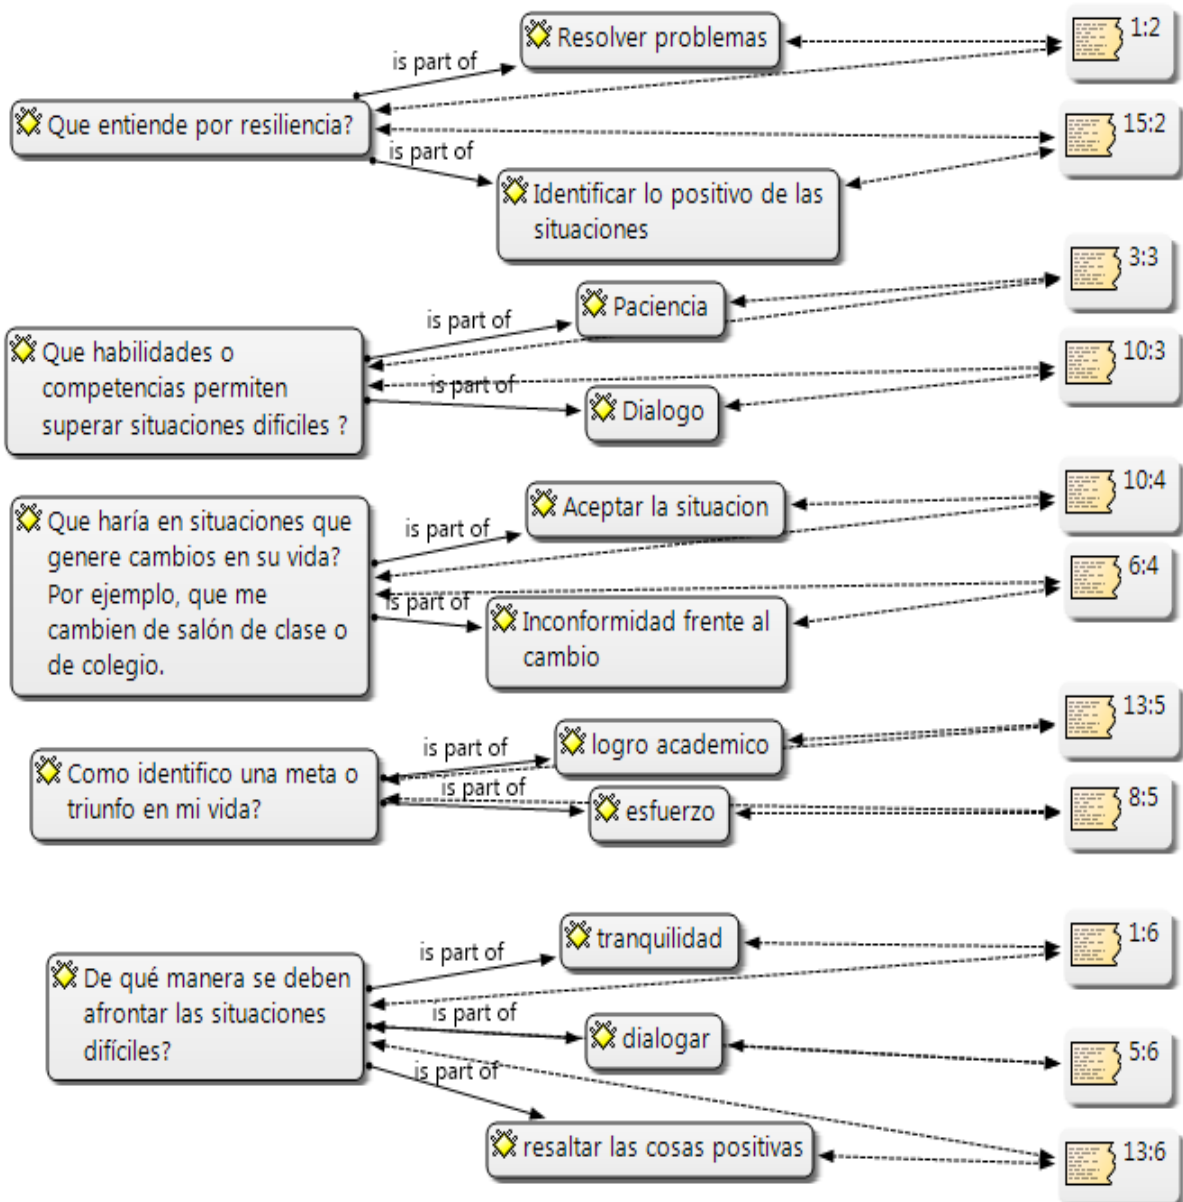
Resolver problemas

is part of

1:2

Que entiende por resiliencia?

15:2

is part of

Identificar lo positivo de las situaciones

3:3

Paciencia

is part of

Que habilidades o competencias permiten superar situaciones dificiles ?

10:3

is part of

Dialogo

10:4

Aceptar la situacion

is part of

Que haría en situaciones que genere cambios en su vida? Por ejemplo, que me cambien de salón de clase o de colegio.

6:4

is part of

Inconformidad frente al cambio

13:5

is part of

logro academico

Como identifico una meta o triunfo en mi vida?

is part of

esfuerzo

8:5

tranquilidad

1:6

is part of

De qué manera se deben afrontar las situaciones difíciles?

is part of

dialogar

5:6

is part of

resaltar las cosas positivas

13:6